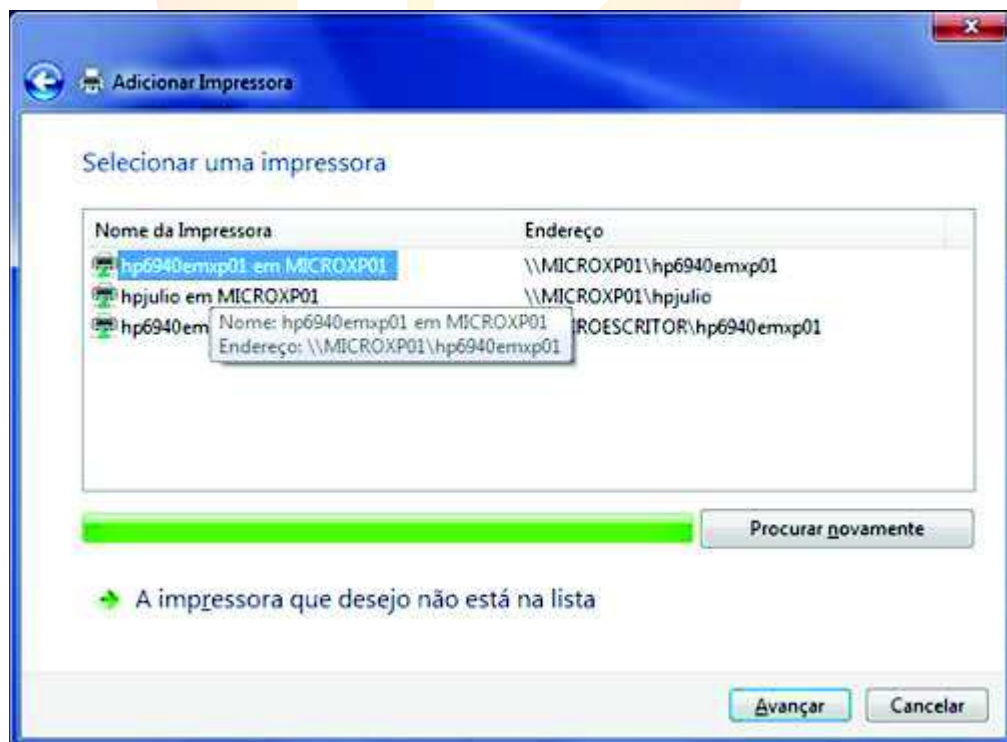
Adicionar Impressora

Selecionar uma impressora

| Nome da Impressora | Endereço |
|---|---|
| hp6940emxp01 em MICROXP01 | \\MICROXP01\hp6940emxp01 |
| hpjulio em MICROXP01 | \\MICROXP01\hpjulio |
| hp6940em | ROESCRITOR\hp6940emxp01 |

Nome: hp6940emxp01 em MICROXP01
Endereço: \\MICROXP01\hp6940emxp01

Procurar novamente

A impressora que desejo não está na lista

Avançar
Cancelar